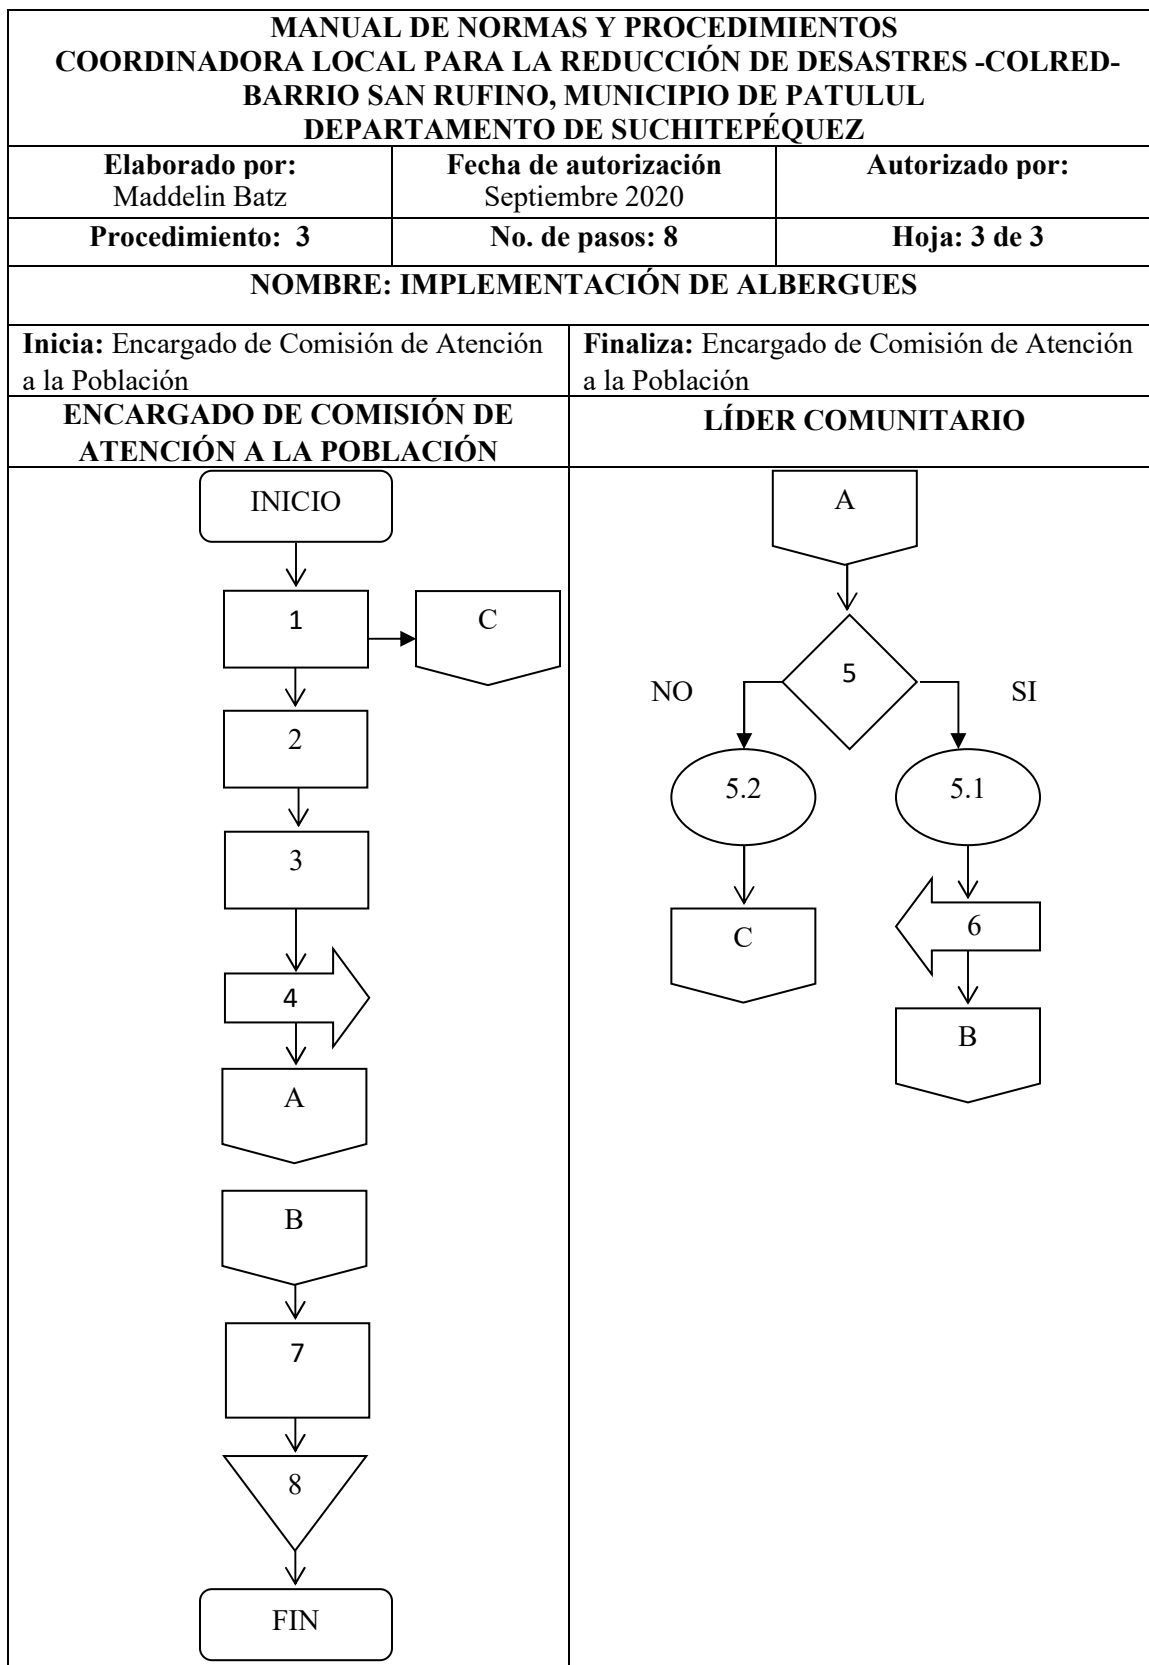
MANUAL DE NORMAS Y PROCEDIMIENTOS
COORDINADORA LOCAL PARA LA REDUCCIÓN DE DESASTRES -COLRED-
BARRIO SAN RUFINO, MUNICIPIO DE PATULUL
DEPARTAMENTO DE SUCHITEPÉQUEZ

| Elaborado por: Maddelin Batz | Fecha de autorización Septiembre 2020 | Autorizado por: |
|---|---|---|
| Procedimiento: 3 | No. de pasos: 8 | Hoja: 3 de 3 |

NOMBRE: IMPLEMENTACIÓN DE ALBERGUES

| Inicia: Encargado de Comisión de Atención a la Población | Finaliza: Encargado de Comisión de Atención a la Población |
|---|---|
| ENCARGADO DE COMISIÓN DE ATENCIÓN A LA POBLACIÓN | LÍDER COMUNITARIO |

INICIO
1
C
2
3
4
A
B
7
8
FIN

A
5
NO
SI
5.2
5.1
C
6
B